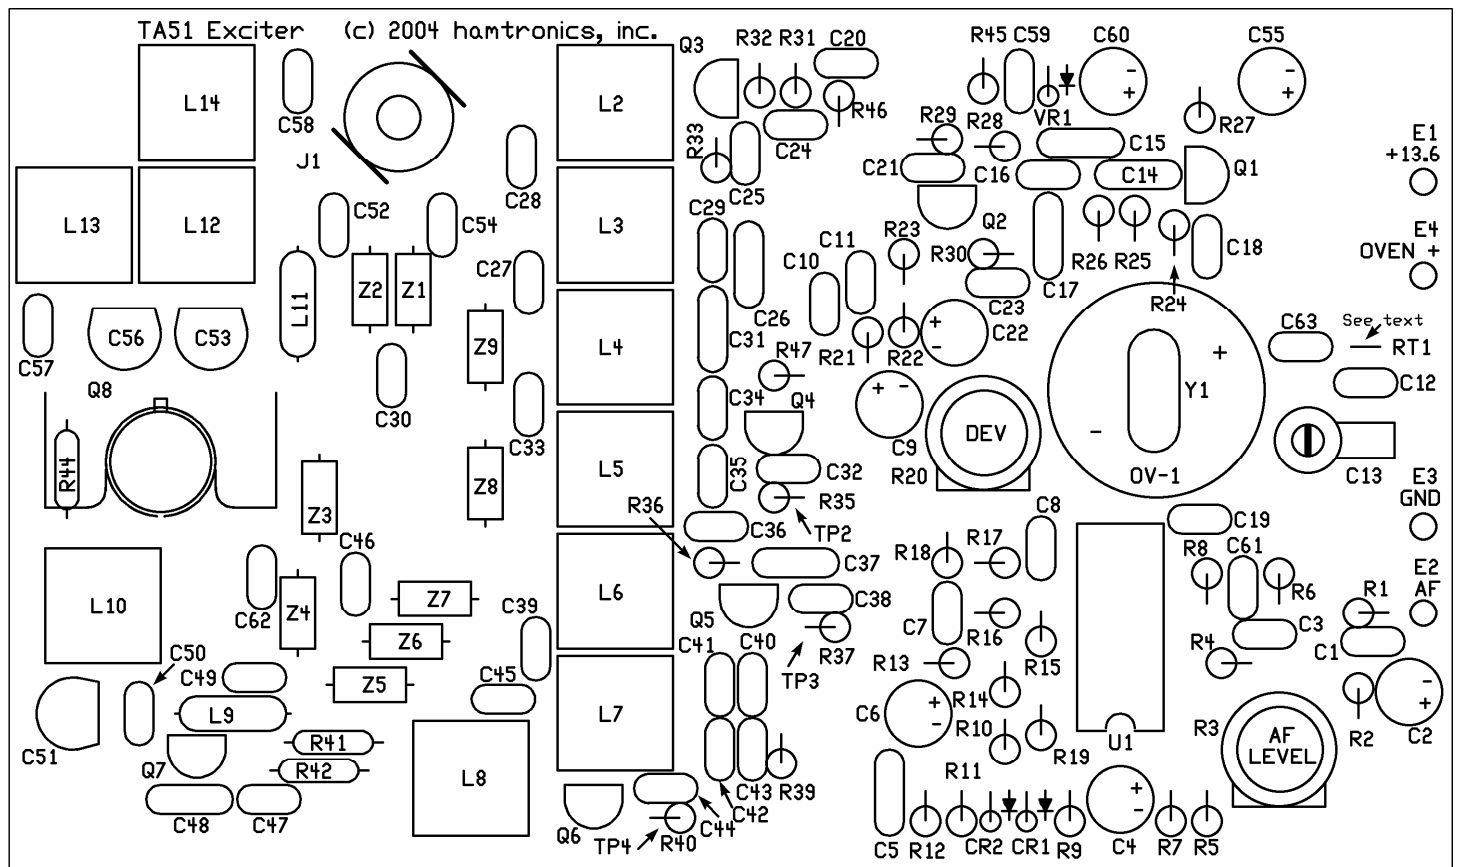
TA51 Exciter (c) 2004 hamtronics, inc.

L14
C58
J1
L2
Q3
R32 R31 C20
R46
R33
C24
C25
R45 C59
C60
VR1
R29 R28
C21 C16
C15
C14
Q1
C55
R27
E1
+13.6
L13
L12
L11
C52
Z2 Z1
C54
C28
L3
C29
C11
C10
R23
Q2
R30
C23
C17
R26 R25
R24
C18
E4
OVEN +
C57
C56
C53
C30
C27
Z9
L4
C26
C31
R47
R21 R22
C22
C63
See text
RT1
Y1
C12
Q8
R44
C33
Z8
L5
C34 Q4
C35
C32
R35
TP2
C9
DEV
R20
OV-1
C13
E3
GND
Z3
C46
R36
C36
C37
L6
Q5
C38
R37
TP3
C8
R18 R17
R16
C7
R13
R15
U1
C19
R8 C61
R6
R4
C3
R1
C1
E2
AF
L10
C62
Z4
Z7
Z6
Z5
C39
C45
C41 C40
L7
C6
R14
R10
R19
R3
AF LEVEL
R2
C2
C50
C49
L9
C51
Q7
R41
R42
L8
C48
C47
Q6
TP4
R40
C44
C42
C43 R39
C5 R12
R11
CR2 CR1 R9
C4
R7 R5